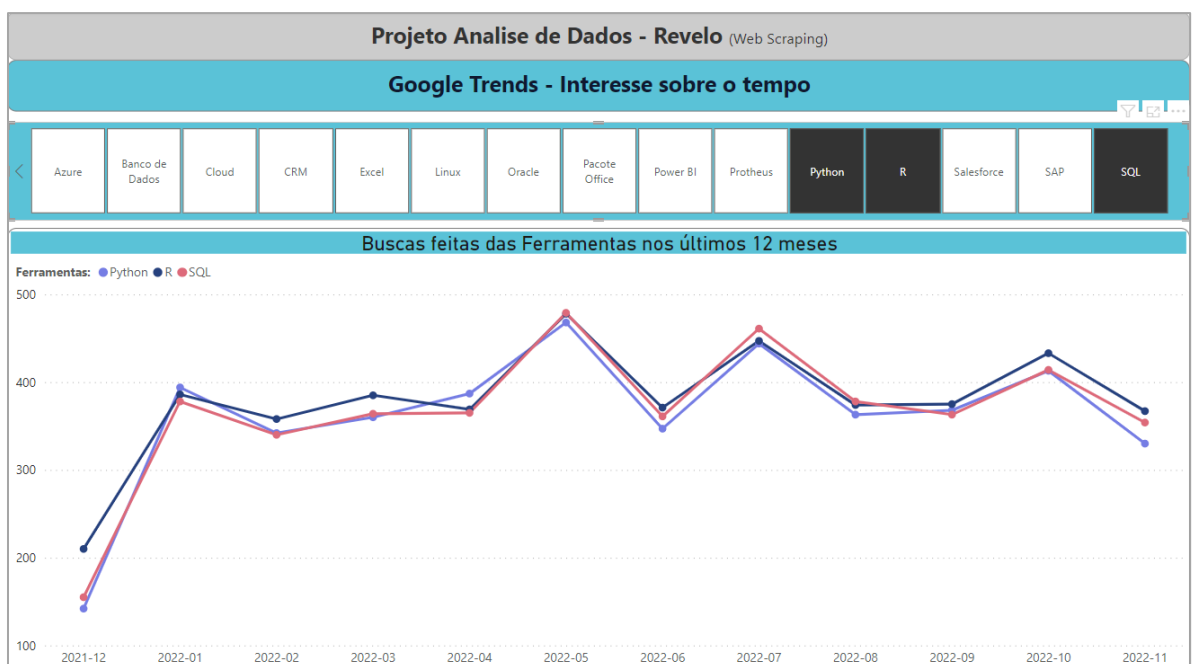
Projeto Analise de Dados - Revelo (Web Scraping)

Google Trends - Interesse sobre o tempo

Azure
Banco de Dados
Cloud
CRM
Excel
Linux
Oracle
Pacote Office
Power BI
Protheus
Python
R
Salesforce
SAP
SQL

Buscas feitas das Ferramentas nos últimos 12 meses

Ferramentas: Python R SQL

500
400
300
200
100

2021-12
2022-01
2022-02
2022-03
2022-04
2022-05
2022-06
2022-07
2022-08
2022-09
2022-10
2022-11